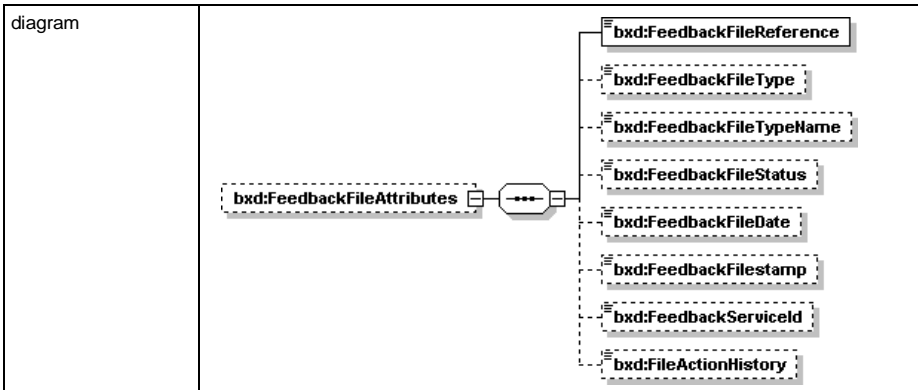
| diagram | bxd:FeedbackFileAttributes<br>bxd:FeedbackFileReference<br>bxd:FeedbackFileType<br>bxd:FeedbackFileTypeName<br>bxd:FeedbackFileStatus<br>bxd:FeedbackFileDate<br>bxd:FeedbackFilestamp<br>bxd:FeedbackServiceId<br>bxd:FileActionHistory |
|---|---|